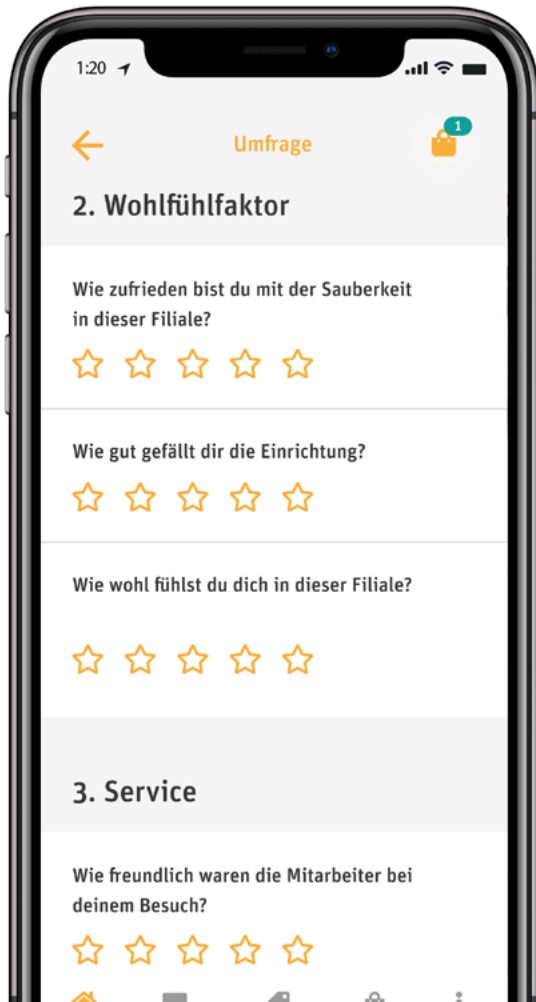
1:20

Umfrage

1

2. Wohlfühlfaktor

Wie zufrieden bist du mit der Sauberkeit in dieser Filiale?

Wie gut gefällt dir die Einrichtung?

Wie wohl fühlst du dich in dieser Filiale?

3. Service

Wie freundlich waren die Mitarbeiter bei deinem Besuch?